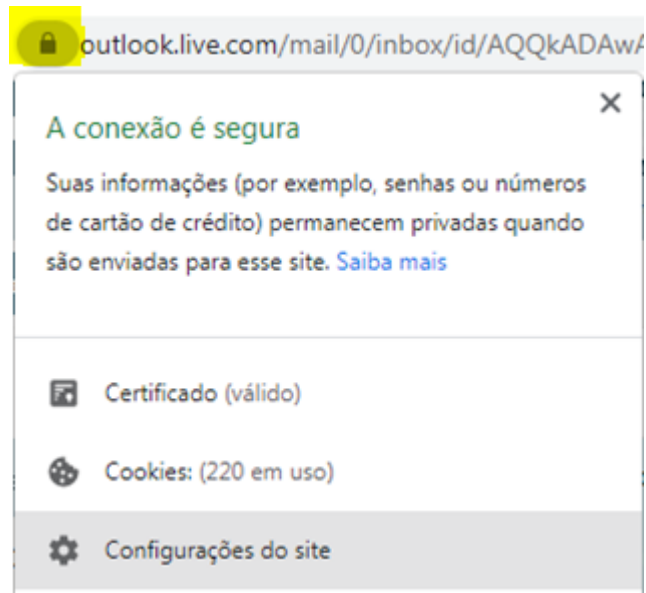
outlook.live.com/mail/0/inbox/id/AQQkADAwA

×

A conexão é segura

Suas informações (por exemplo, senhas ou números de cartão de crédito) permanecem privadas quando são enviadas para esse site. Saiba mais

Certificado (válido)

Cookies: (220 em uso)

Configurações do site